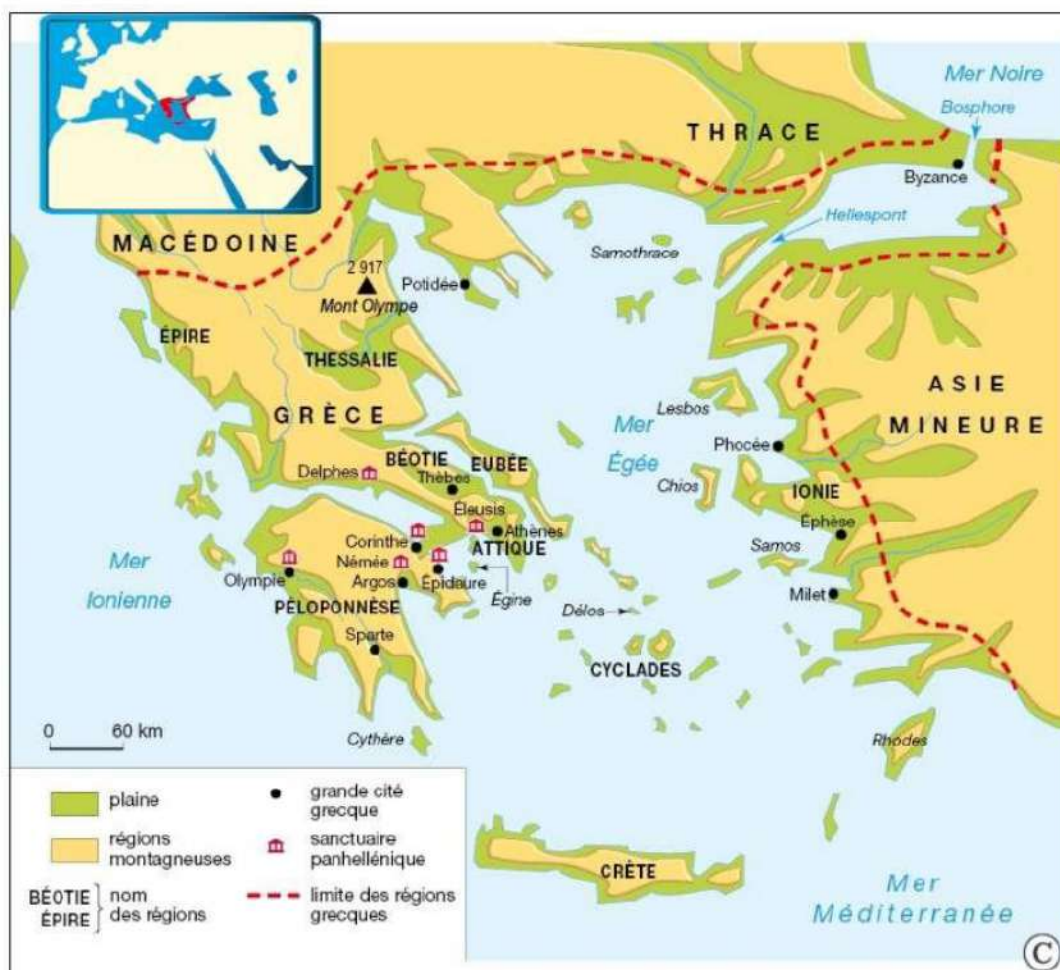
Mer Noire
Bosphore
THRACE
Byzance
Hellespont
MACÉDOINE
Samothrace
2 917
Potidée
Mont Olympe
ÉPIRE
THESSALIE
ASIE
MINEURE
GRÈCE
Lesbos
Mer
Égée
Phocée
BÉOTIE
EUBÉE
Delphes
Thèbes
Chios
IONIE
Éleusis
Athènes
Éphèse
Corinthe
ATTIQUE
Samos
Mer
Ionienne
Némée
Olympie
Argos
Épidaure
Égine
Milet
PÉLOPONNÈSE
Délos
Sparte
CYCLADES
0 60 km
Cythère
Rhodes

plaine
régions montagneuses
BÉOTIE
ÉPIRE
nom des régions
grande cité grecque
sanctuaire panhellénique
limite des régions grecques

CRÈTE
Mer
Méditerranée
C